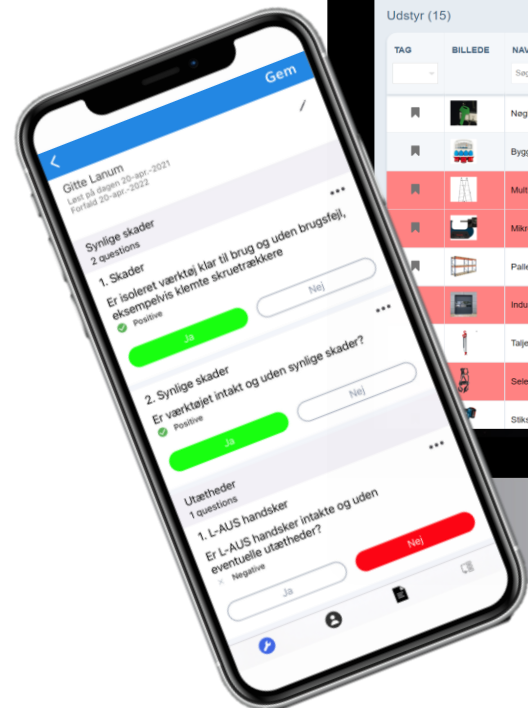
Gem

Gitte Lanum
Løst på dagen 20-apr.-2021
Forfald 20-apr.-2022

Synlige skader
2 questions

1. Skader
Er isoleret værktøj klar til brug og uden brugsfejl, eksempelvis klemte skruetrækkere
Positive
Ja
Nej

2. Synlige skader
Er værktøjet intakt og uden synlige skader?
Positive
Ja
Nej

Utætheder
1 questions

1. L-AUS handsker
Er L-AUS handsker intakte og uden eventuelle utætheder?
Negative
Ja
Nej

Udstyr (15)

| TAG | BILLEDE | NAV |
|---|---|---|
| | | Søg |
| | | Nøg |
| | | Bygg |
| | | Mult |
| | | Mikr |
| | | Palle |
| | | Indu |
| | | Talje |
| | | Sele |
| | | Stiks |